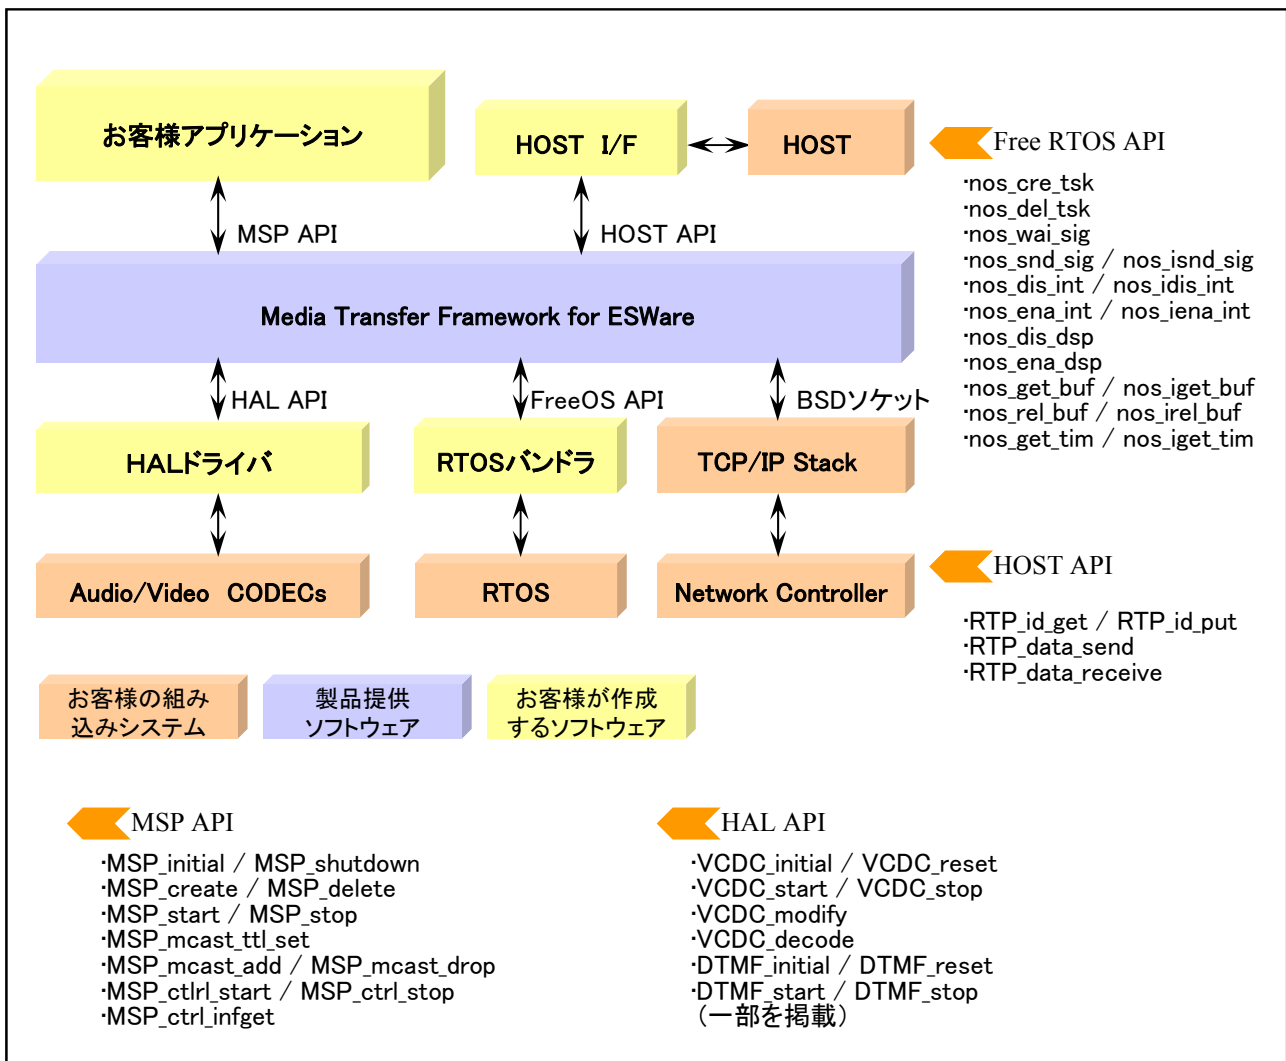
お客様アプリケーション

HOST I/F

HOST

Free RTOS API

·nos_cre_tsk
·nos_del_tsk
·nos_wai_sig
·nos_snd_sig / nos_isnd_sig
·nos_dis_int / nos_idis_int
·nos_ena_int / nos_iena_int
·nos_dis_dsp
·nos_ena_dsp
·nos_get_buf / nos_iget_buf
·nos_rel_buf / nos_irel_buf
·nos_get_tim / nos_iget_tim

MSP API

HOST API

Media Transfer Framework for ESWare

HAL API

FreeOS API

BSDソケット

HALドライバ

RTOSバンドラ

TCP/IP Stack

Audio/Video CODECs

RTOS

Network Controller

HOST API

·RTP_id_get / RTP_id_put
·RTP_data_send
·RTP_data_receive

お客様の組み込みシステム

製品提供ソフトウェア

お客様が作成するソフトウェア

MSP API

·MSP_initial / MSP_shutdown
·MSP_create / MSP_delete
·MSP_start / MSP_stop
·MSP_mcast_ttl_set
·MSP_mcast_add / MSP_mcast_drop
·MSP_ctlrl_start / MSP_ctrl_stop
·MSP_ctrl_infget

HAL API

·VCDC_initial / VCDC_reset
·VCDC_start / VCDC_stop
·VCDC_modify
·VCDC_decode
·DTMF_initial / DTMF_reset
·DTMF_start / DTMF_stop
（一部を掲載）